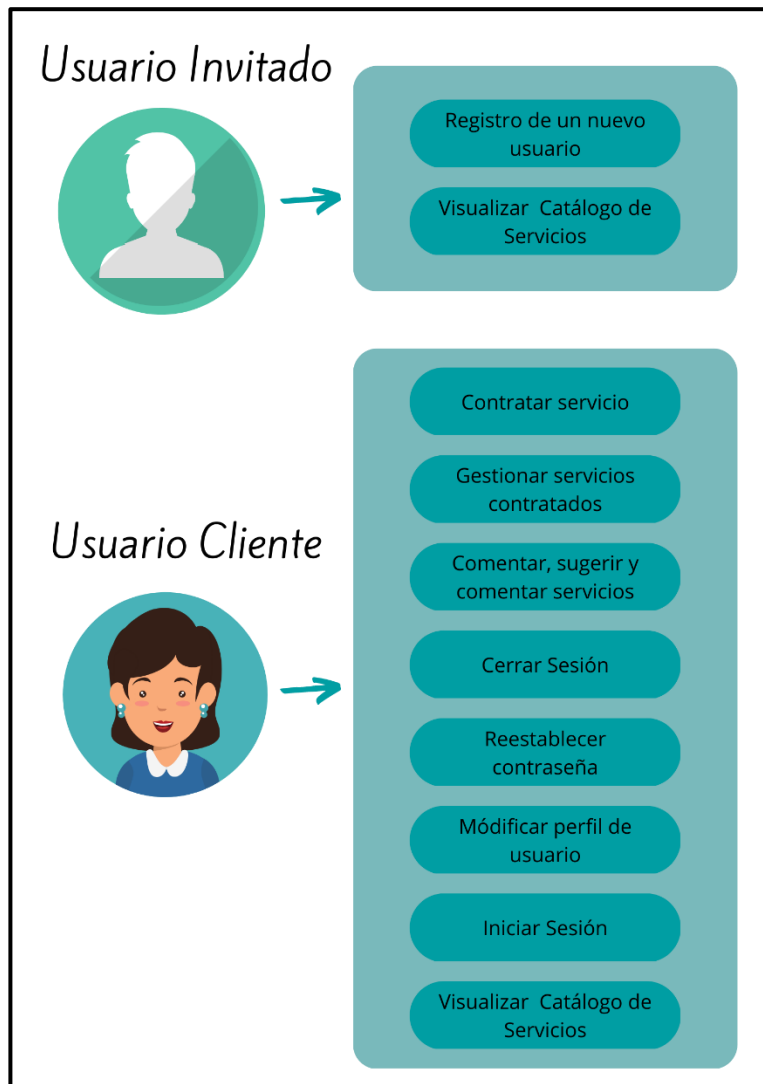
Usuario Invitado

Registro de un nuevo usuario

Visualizar Catálogo de Servicios

Usuario Cliente

Contratar servicio

Gestionar servicios contratados

Comentar, sugerir y comentar servicios

Cerrar Sesión

Reestablecer contraseña

Módificar perfil de usuario

Iniciar Sesión

Visualizar Catálogo de Servicios